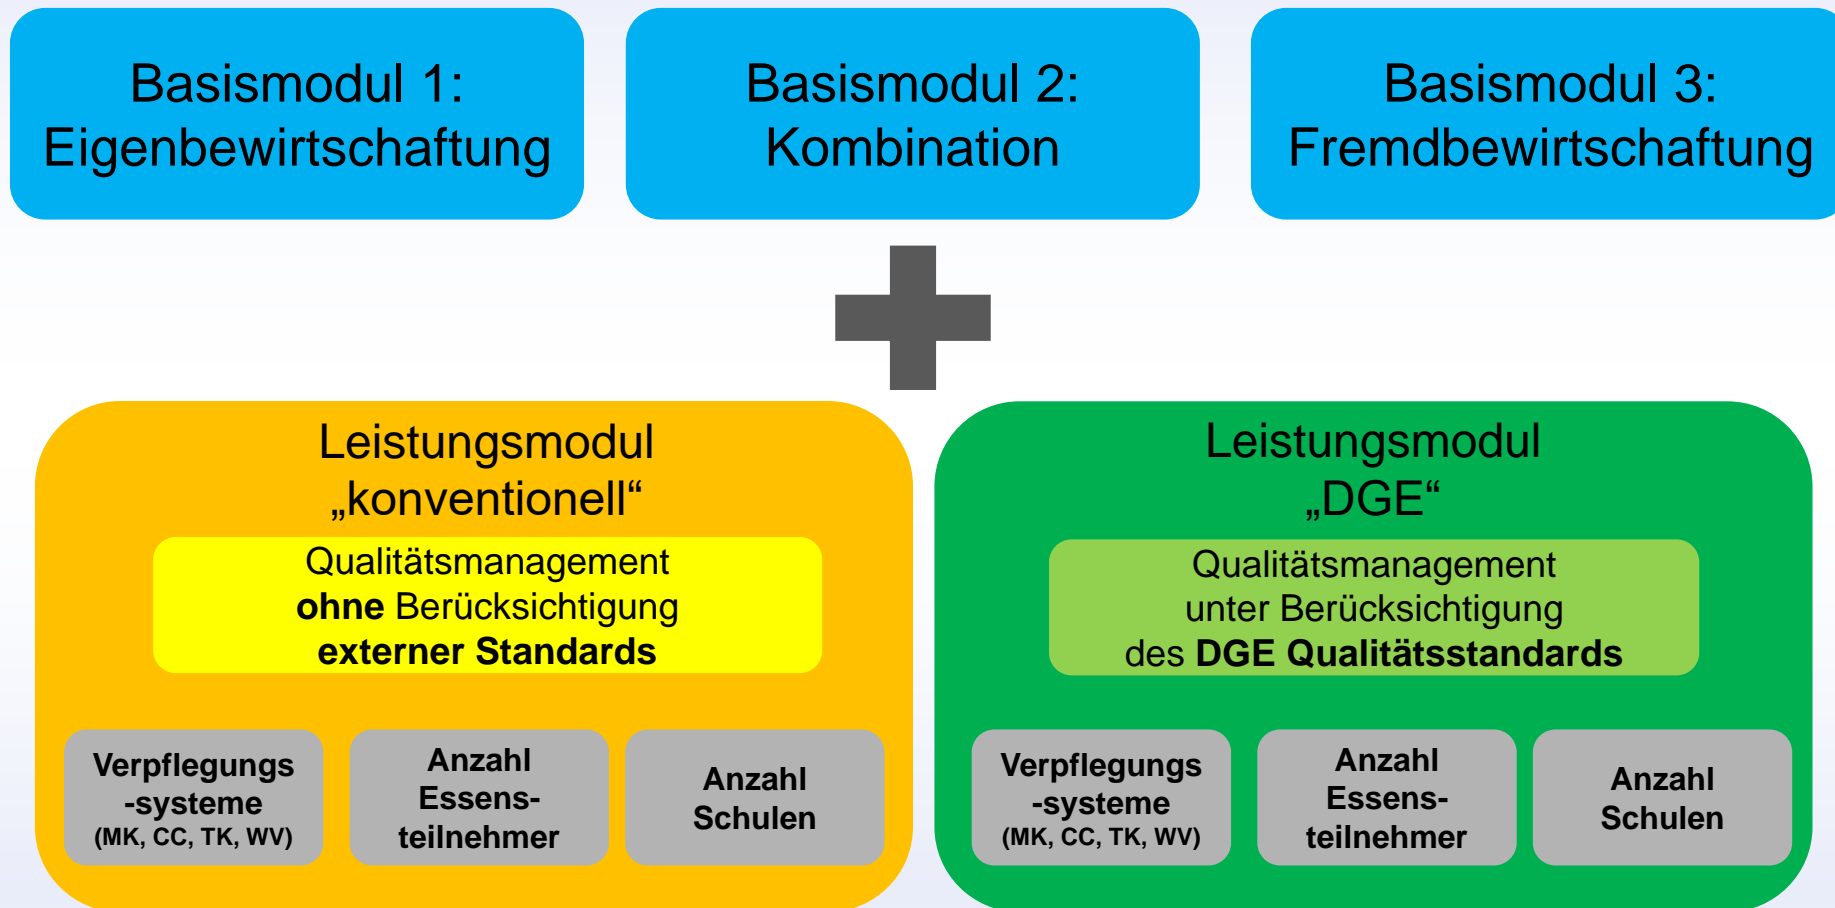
Basismodul 1:
Eigenbewirtschaftung

Basismodul 2:
Kombination

Basismodul 3:
Fremdbewirtschaftung

Leistungsmodul
„konventionell“

Qualitätsmanagement
**ohne** Berücksichtigung
**externer Standards**

**Verpflegungs-systeme**
**(MK, CC, TK, WV)**

**Anzahl Essens-teilnehmer**

**Anzahl Schulen**

Leistungsmodul
„DGE“

Qualitätsmanagement
unter Berücksichtigung
des **DGE Qualitätsstandards**

**Verpflegungs-systeme**
**(MK, CC, TK, WV)**

**Anzahl Essens-teilnehmer**

**Anzahl Schulen**